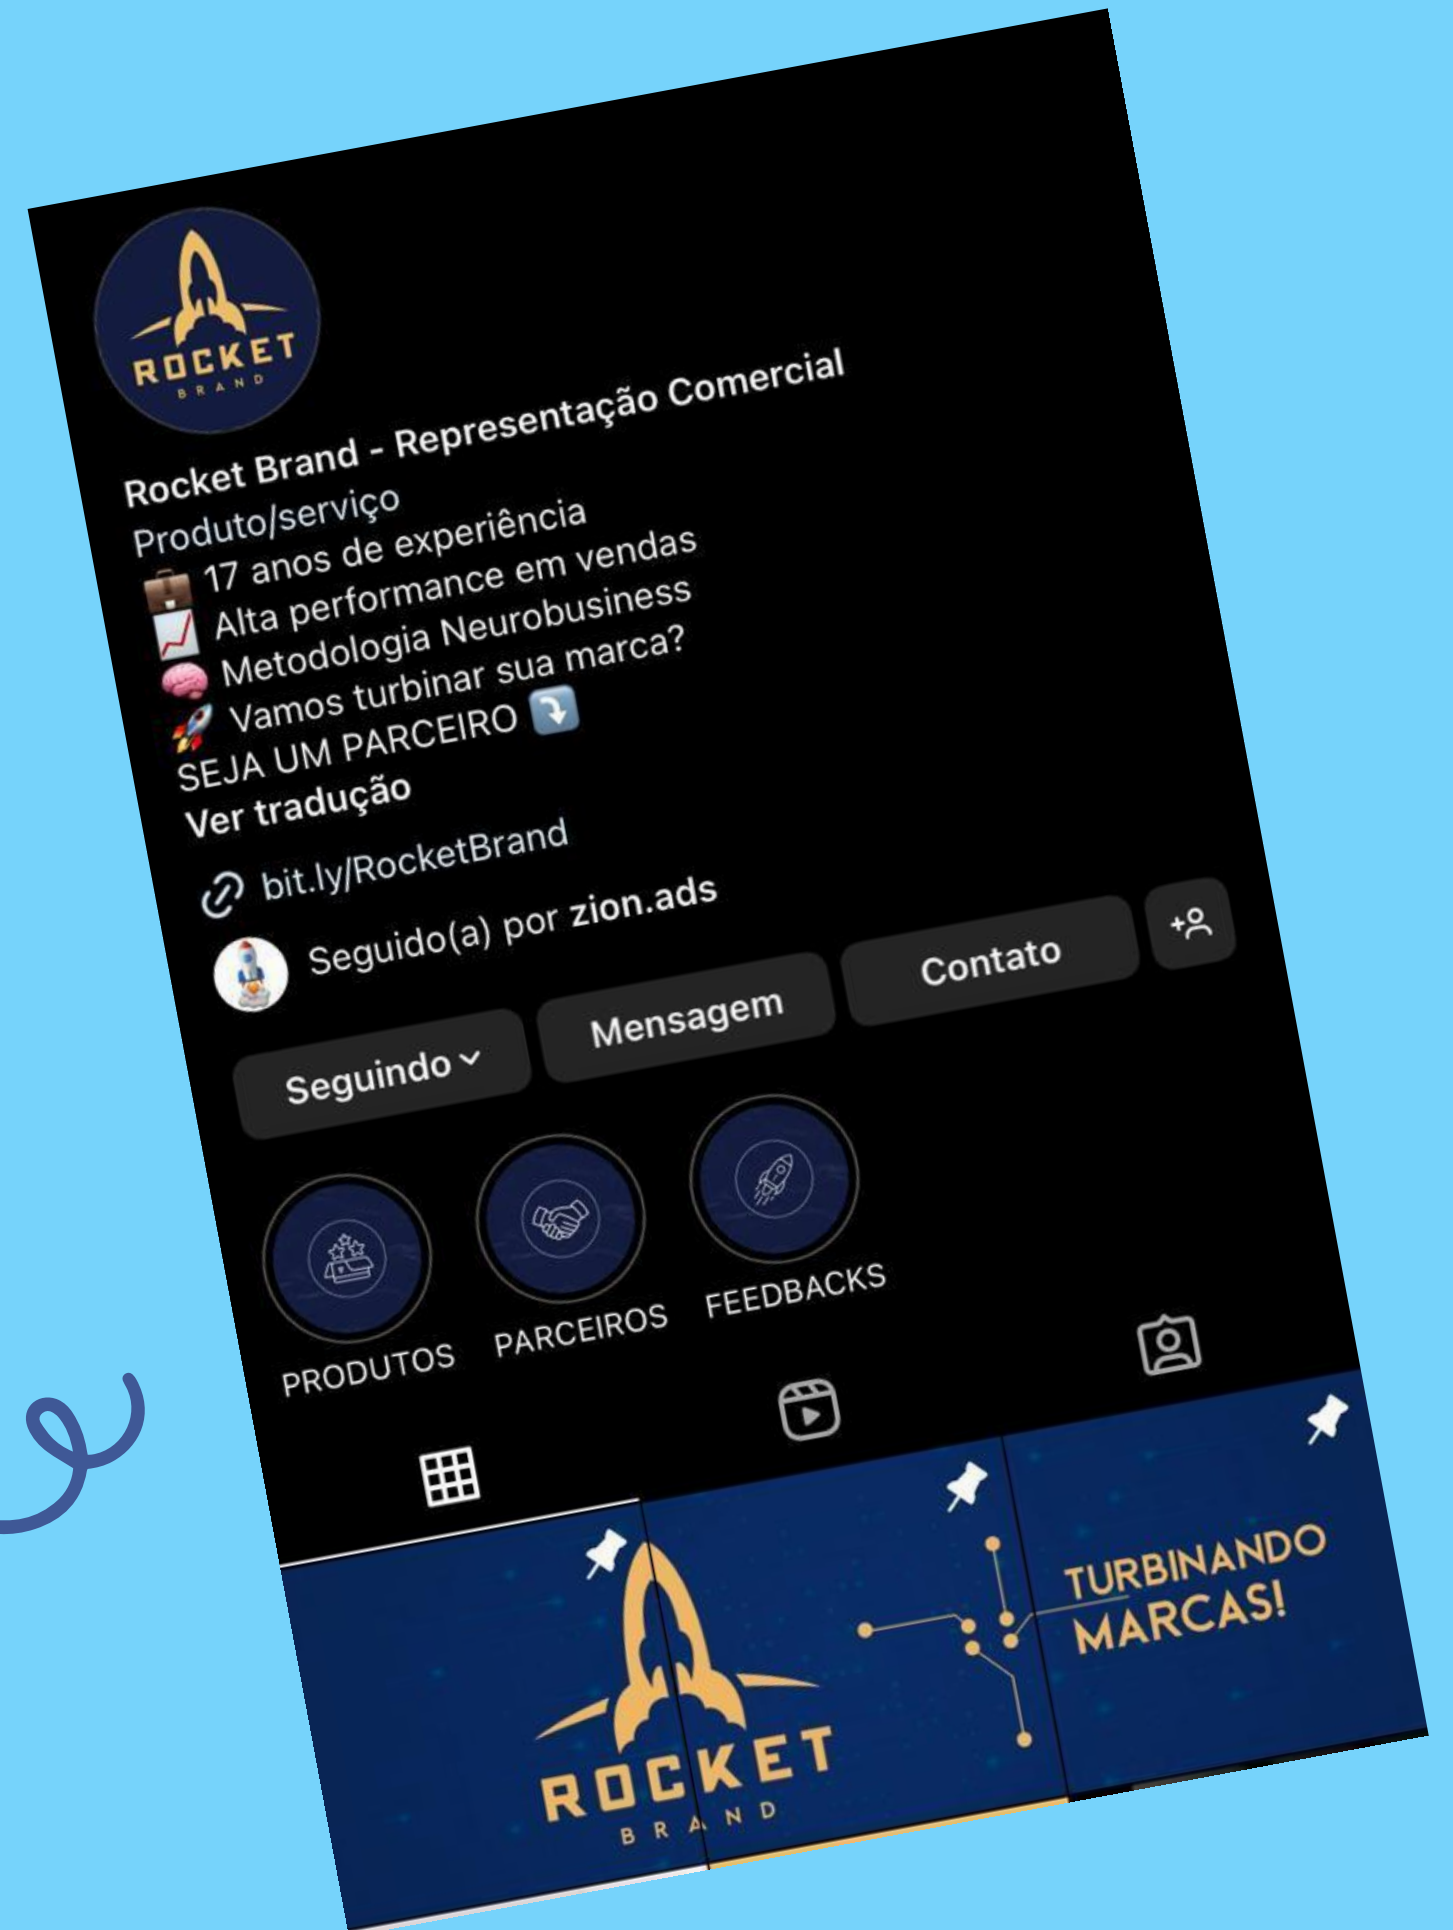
ROCKET
BRAND

Rocket Brand - Representação Comercial
Produto/serviço
💼 17 anos de experiência
📈 Alta performance em vendas
🧠 Metodologia Neurobusiness
🚀 Vamos turbinar sua marca?
SEJA UM PARCEIRO ⤵️
Ver tradução

bit.ly/RocketBrand

Seguido(a) por zion.ads

Seguindo
Mensagem
Contato

PRODUTOS
PARCEIROS
FEEDBACKS

ROCKET
BRAND

TURBINANDO MARCAS!